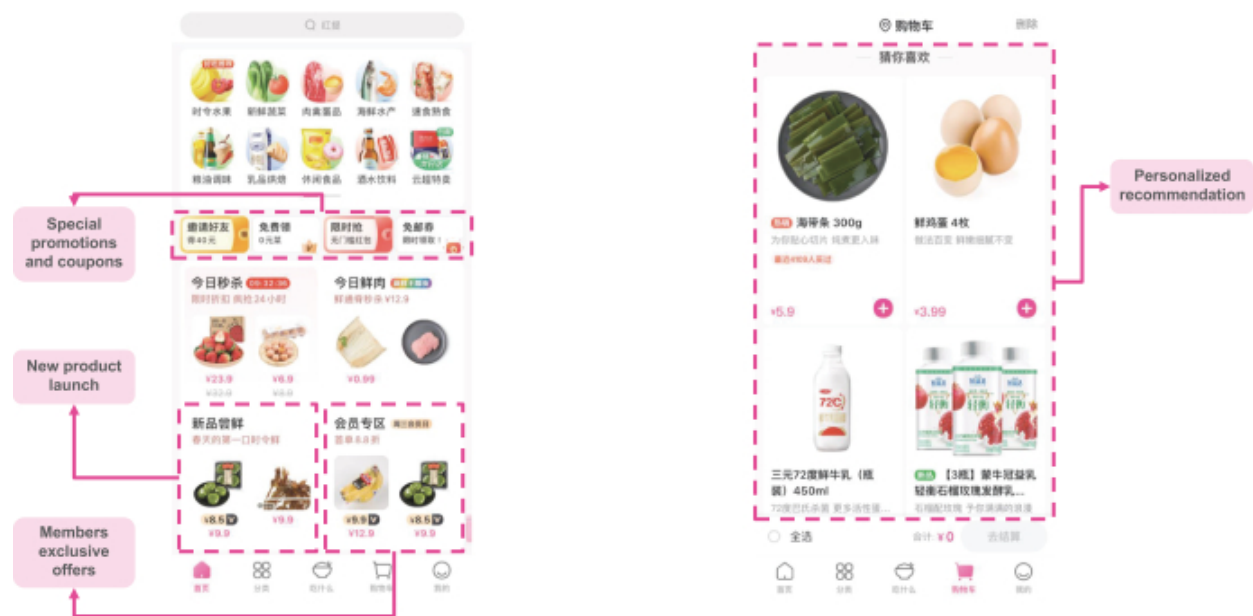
红薯

时令水果 新鲜蔬菜 肉禽蛋品 海鲜水产 速食熟食
粮油调味 乳品烘焙 休闲食品 酒水饮料 云超特卖

Special promotions and coupons

邀请好友 得40元
免费领 0元菜
限时抢 天门福红包
免邮券 限时领取

今日秒杀 09:32:36
限时折扣 疯抢24小时
¥23.9 ¥32.9
¥6.9 ¥9.9

今日鲜肉
鲜遇每秒杀 ¥12.9
¥0.99

New product launch

新品尝鲜
春天的第一口时令鲜
¥8.5 ¥9.9
¥9.9

会员专区
会单8.8折
¥9.9 ¥12.9
¥8.5 ¥9.9

Members exclusive offers

首页 分类 吃什么 购物车 我的

购物车 删除

猜你喜欢

海带条 300g
为你贴心切片 炖煮更入味
¥5.9

鲜鸡蛋 4枚
¥3.99

Personalized recommendation

三元72度鲜牛乳（瓶装）450ml
72度巴氏杀菌 更多活性蛋...

【3瓶】蒙牛冠益乳轻衡石榴玫瑰发酵乳...
石榴配玫瑰 予你满满的浪漫

全选
合计：¥0
去结算

首页 分类 吃什么 购物车 我的